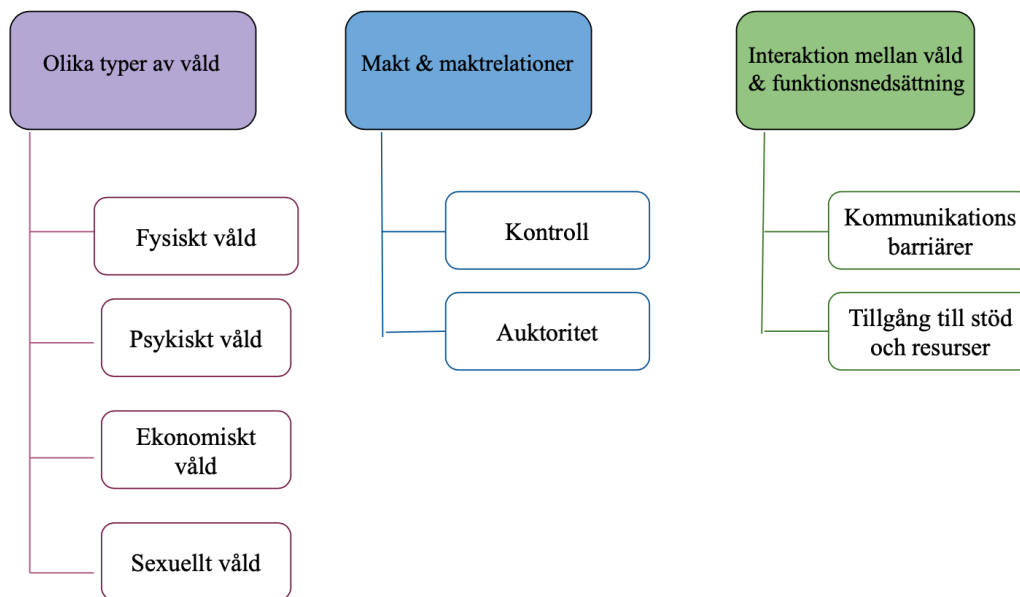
Olika typer av våld

Fysiskt våld

Psykiskt våld

Ekonomiskt våld

Sexuellt våld

Makt & maktrelationer

Kontroll

Auktoritet

Interaktion mellan våld & funktionsnedsättning

Kommunikations barriärer

Tillgång till stöd och resurser